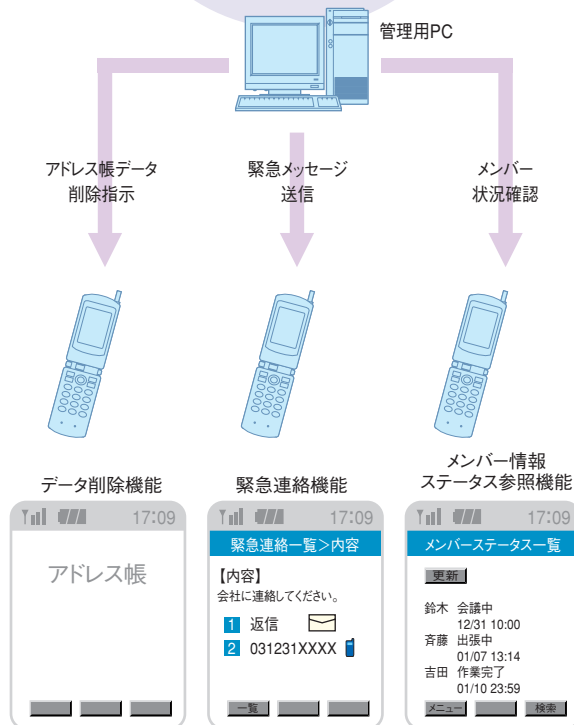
管理用PC

アドレス帳データ削除指示

緊急メッセージ送信

メンバー状況確認

データ削除機能

17:09

アドレス帳

緊急連絡機能

17:09

緊急連絡一覧>内容

【内容】
会社に連絡してください。

1 返信
2 031231XXXX

一覧

メンバー情報
ステータス参照機能

17:09

メンバーステータス一覧

更新

鈴木 会議中
12/31 10:00
斉藤 出張中
01/07 13:14
吉田 作業完了
01/10 23:59

メニュー　検索